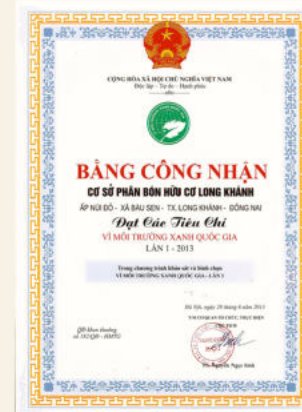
CỘNG HÒA XÃ HỘI CHỦ NGHĨA VIỆT NAM
Độc lập - Tự do - Hạnh phúc

BẰNG CÔNG NHẬN
CƠ SỞ PHÂN BÓN HỮU CƠ LONG KHÁNH

ẤP NÚI ĐỎ - XÃ BÀU SEN - TX. LONG KHÁNH - ĐỒNG NAI

Đạt Các Tiêu Chí
VÌ MÔI TRƯỜNG XANH QUỐC GIA
LẦN 1 - 2013

Trong chương trình khảo sát và bình chọn
VÌ MÔI TRƯỜNG XANH QUỐC GIA - LẦN 1

Hà Nội, ngày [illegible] tháng 6 năm 2013
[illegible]

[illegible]
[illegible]

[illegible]